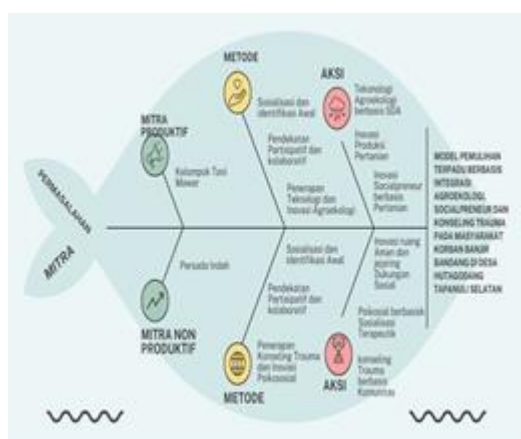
PERMASALAHAN

MITRA

MITRA PRODUKTIF

Kelompok Tani Mawar

METODE

Sosialisasi dan Identifikasi Awal

Pendekatan Partisipatif dan kolaboratif

Penerapan Teknologi dan Inovasi Agroekologi

AKSI

Teknologi Agroekologi berbasis SDA

Inovasi Produksi Pertanian

Inovasi Sociopreneur berbasis Pertanian

MODEL PEMULIHAN TERPADU BERBASIS INTEGRASI AGROEKOLOGI, SOCIALPRENEUR DAN KONSELING TRAUMA PADA MASYARAKAT KORBAN BANJIR BANDANG DI DESA HUTAGODANG TAPANULI SELATAN

Persada Indah

MITRA NON PRODUKTIF

Sosialisasi dan Identifikasi Awal

Pendekatan Partisipatif dan kolaboratif

Penerapan Konseling Trauma dan Inovasi Psikososial

METODE

Inovasi ruang Aman dan jejaring Dukungan Sosial

Psikososial berbasis Sosialisasi Terapeutik

Konseling Trauma berbasis Komunitas

AKSI